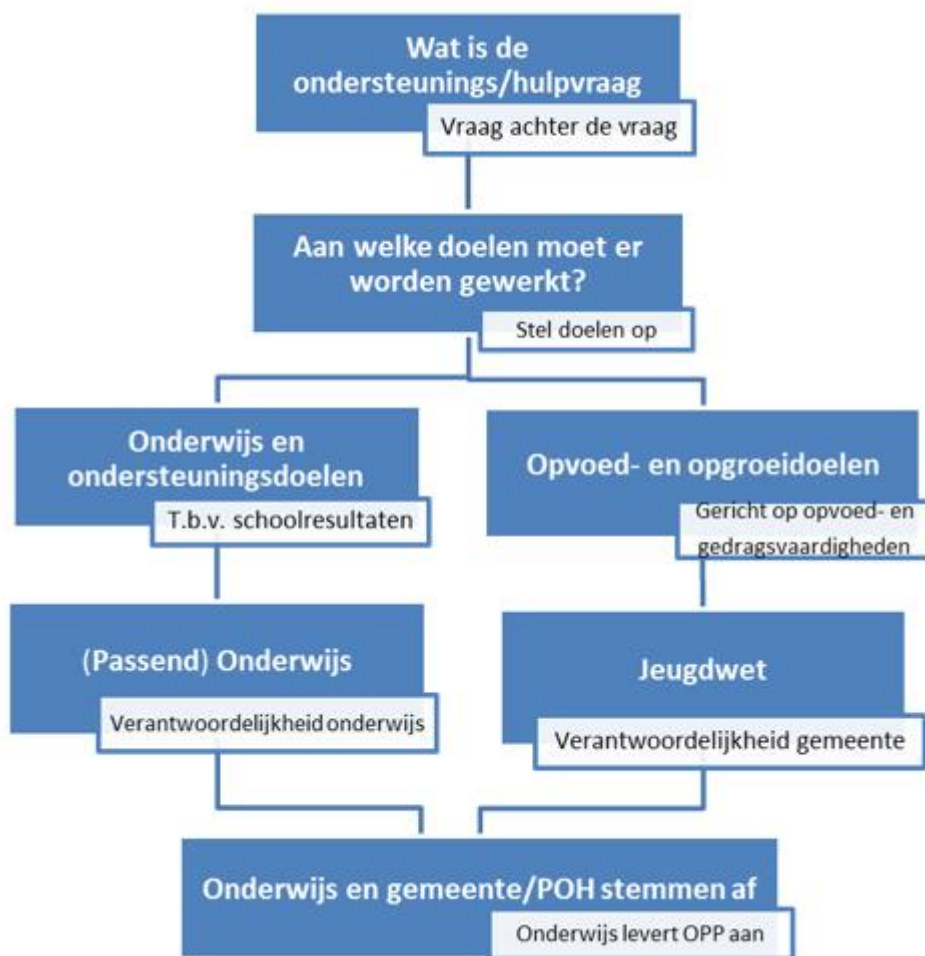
Wat is de ondersteunings/hulpvraag

Vraag achter de vraag

Aan welke doelen moet er worden gewerkt?

Stel doelen op

Onderwijs en ondersteuningsdoelen

T.b.v. schoolresultaten

Opvoed- en opgroeidoelen

Gericht op opvoed- en gedragsvaardigheden

(Passend) Onderwijs

Verantwoordelijkheid onderwijs

Jeugdwet

Verantwoordelijkheid gemeente

Onderwijs en gemeente/POH stemmen af

Onderwijs levert OPP aan